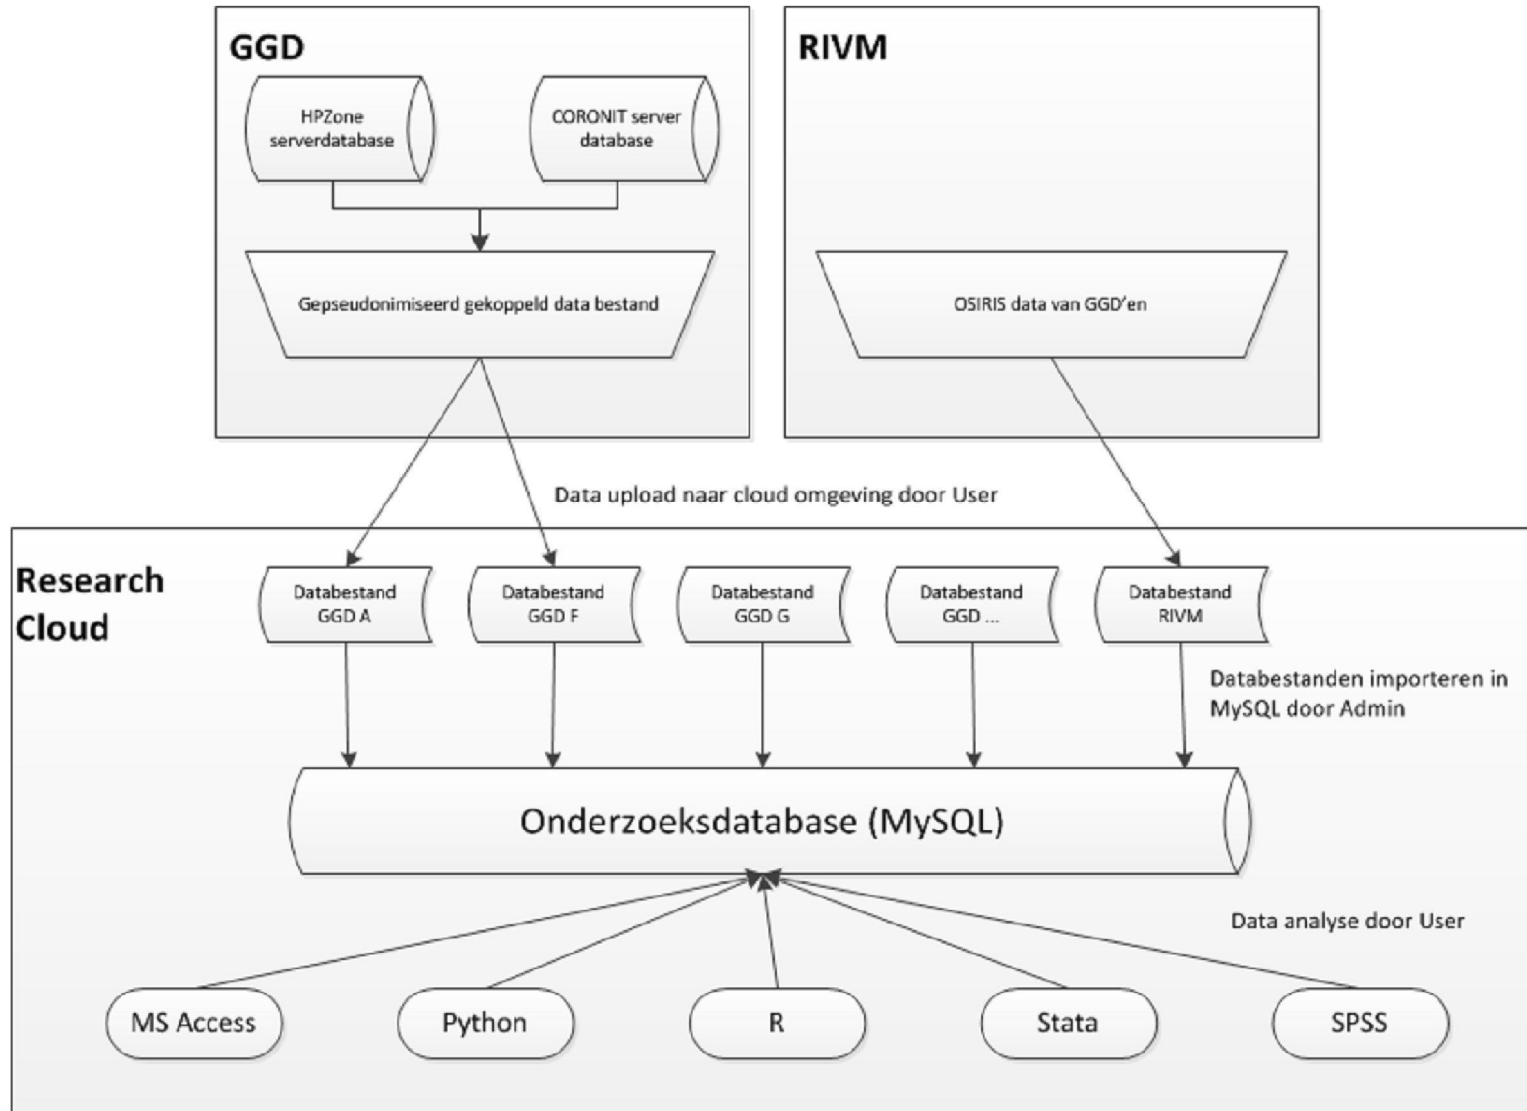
GGD

HPZone serverdatabase

CORONIT server database

Gepseudonimiseerd gekoppeld data bestand

RIVM

OSIRIS data van GGD'en

Data upload naar cloud omgeving door User

Research Cloud

Databestand GGD A

Databestand GGD F

Databestand GGD G

Databestand GGD ...

Databestand RIVM

Databestanden importeren in MySQL door Admin

Onderzoeksdatabase (MySQL)

Data analyse door User

MS Access

Python

R

Stata

SPSS